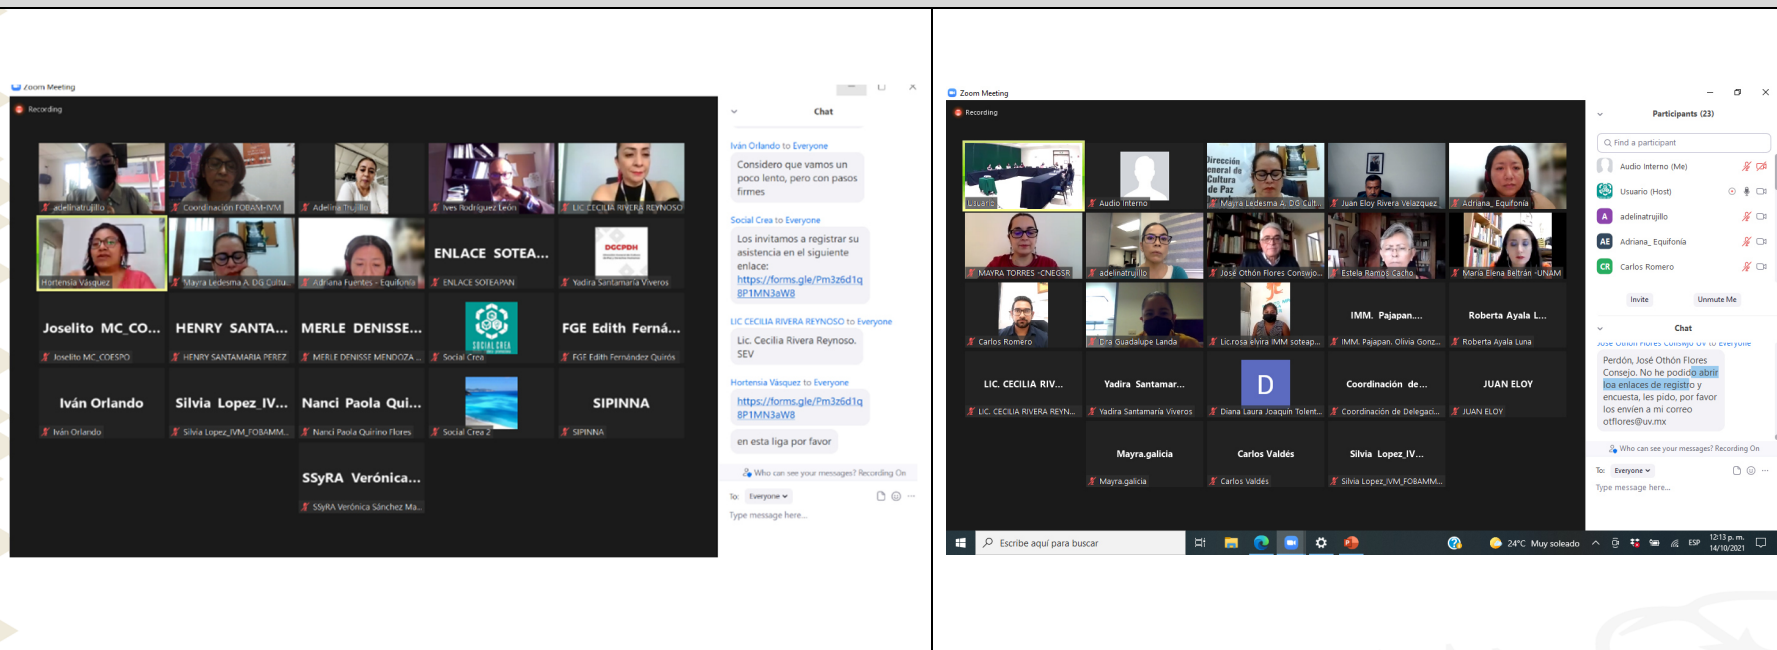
Zoom Meeting
Recording

adelinatrujillo
Coordinación FOBAM-IVM
Adelina Trujillo
Ives Rodriguez León
LIC CECILIA RIVERA REYNOSO
Hortensia Vásquez
Mayra Ledesma A. DG Cultu...
Adriana Fuentes - Equifonía
ENLACE SOTEA...
ENLACE SOTEAPAN
DGCPDH
Yadira Santamaria Viveros
Joselito MC_CO...
Joselito MC_COESPO
HENRY SANTA...
HENRY SANTAMARIA PEREZ
MERLE DENISSE...
MERLE DENISSE MENDOZA ...
SOCIAL CREA
Social Crea
FGE Edith Ferná...
FGE Edith Fernández Quirós
Iván Orlando
Iván Orlando
Silvia Lopez_IV...
Silvia Lopez_IVM_FOBAMM...
Nanci Paola Qui...
Nanci Paola Quirino Flores
Social Crea 2
SIPINNA
SIPINNA
SSyRA Verónica...
SSyRA Verónica Sánchez Ma...

Chat
Ivan Orlando to Everyone
Considero que vamos un poco lento, pero con pasos firmes
Social Crea to Everyone
Los invitamos a registrar su asistencia en el siguiente enlace:
https://forms.gle/Pm3z6d1q8P1MN3aW8
LIC CECILIA RIVERA REYNOSO to Everyone
Lic. Cecilia Rivera Reynoso. SEV
Hortensia Vásquez to Everyone
https://forms.gle/Pm3z6d1q8P1MN3aW8
en esta liga por favor
Who can see your messages? Recording On
To: Everyone
Type message here...

Zoom Meeting
Recording

Usuario
Audio Interno
Mayra Ledesma A. DG Cult...
Juan Eloy Rivera Velazquez
Adriana_ Equifonia
MAYRA TORRES -CNEGSR
adelinatrujillo
José Othón Flores Consejo...
Estela Ramos Cacho
Maria Elena Beltrán -UNAM
Carlos Romero
Dra Guadalupe Landa
Lic.rosa elvira IMM soteap...
IMM. Pajapan....
IMM. Pajapan. Olivia Gonz...
Roberta Ayala L...
Roberta Ayala Luna
LIC. CECILIA RIV...
LIC. CECILIA RIVERA REYN...
Yadira Santamar...
Yadira Santamaria Viveros
D
Diana Laura Joaquin Tolent...
Coordinación de...
Coordinación de Delegaci...
JUAN ELOY
JUAN ELOY
Mayra.galicia
Mayra.galicia
Carlos Valdés
Carlos Valdés
Silvia Lopez_IV...
Silvia Lopez_IVM_FOBAMM...

Participants (23)
Find a participant
Audio Interno (Me)
Usuario (Host)
adelinatrujillo
Adriana_ Equifonia
Carlos Romero
Invite
Unmute Me
Chat
Jose Othon Flores Consejo UV to Everyone
Perdón, José Othón Flores Consejo. No he podido abrir los enlaces de registro y encuesta, les pido, por favor los envíen a mi correo otflores@uv.mx
Who can see your messages? Recording On
To: Everyone
Type message here...

Escribe aquí para buscar
24°C Muy soleado
ESP
12:13 p. m.
14/10/2021